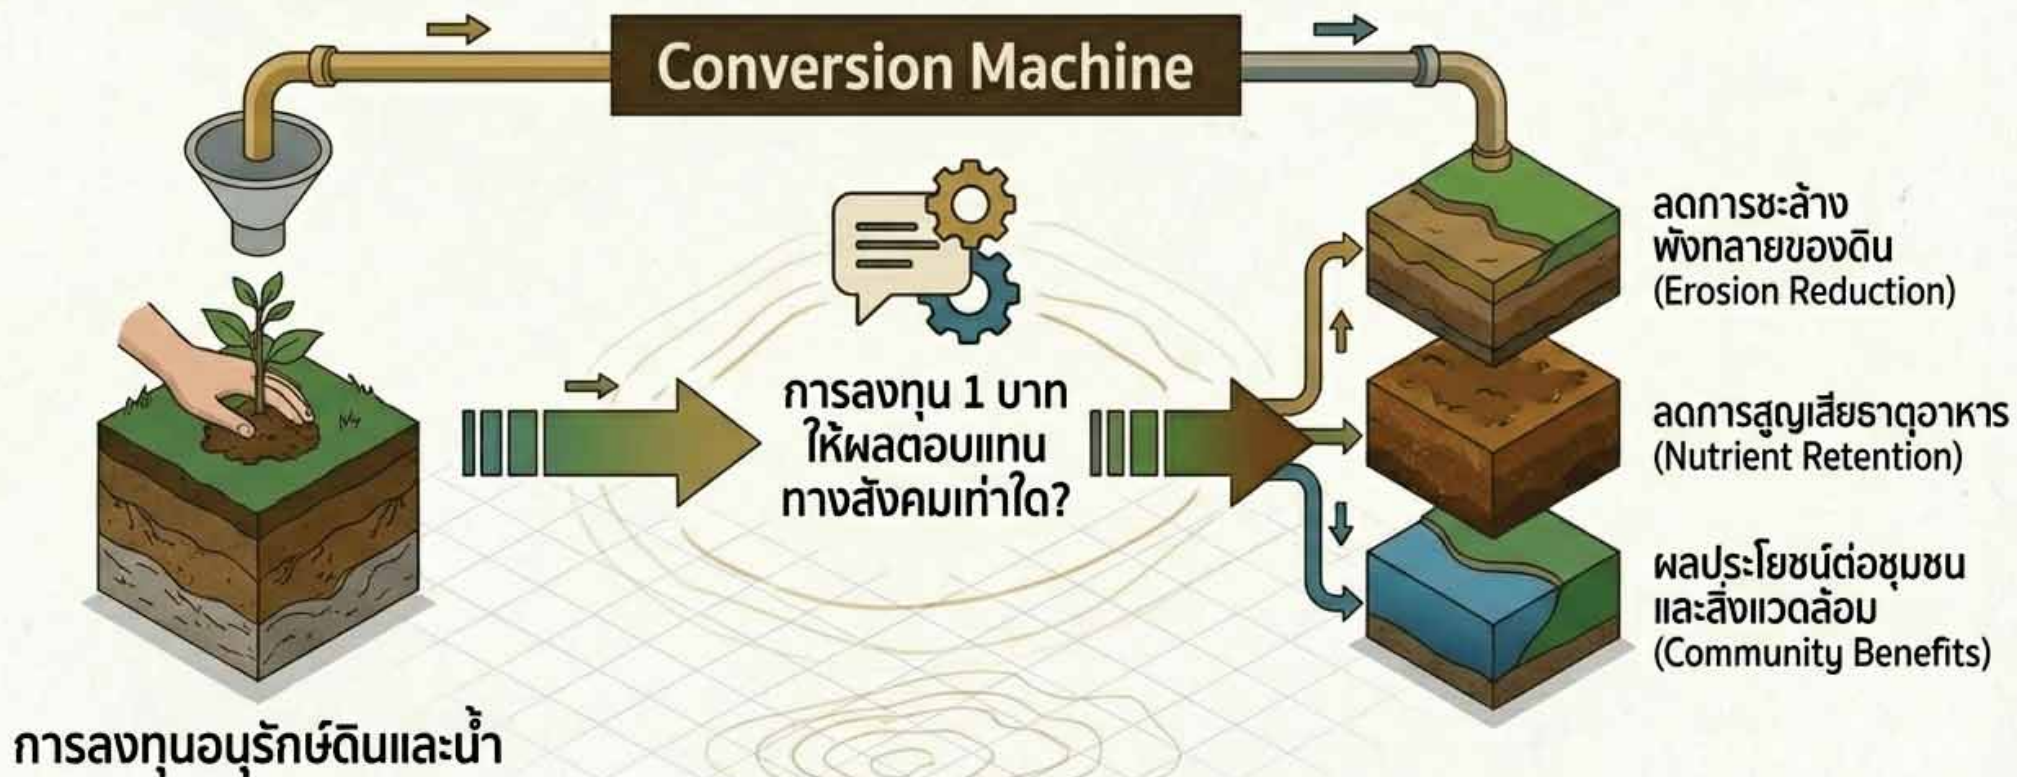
Conversion Machine

การลงทุน 1 บาท ให้ผลตอบแทนทางสังคมเท่าใด?

ลดการชะล้างพังทลายของดิน (Erosion Reduction)

ลดการสูญเสียธาตุอาหาร (Nutrient Retention)

ผลประโยชน์ต่อชุมชนและสิ่งแวดล้อม (Community Benefits)

การลงทุนอนุรักษ์ดินและน้ำ